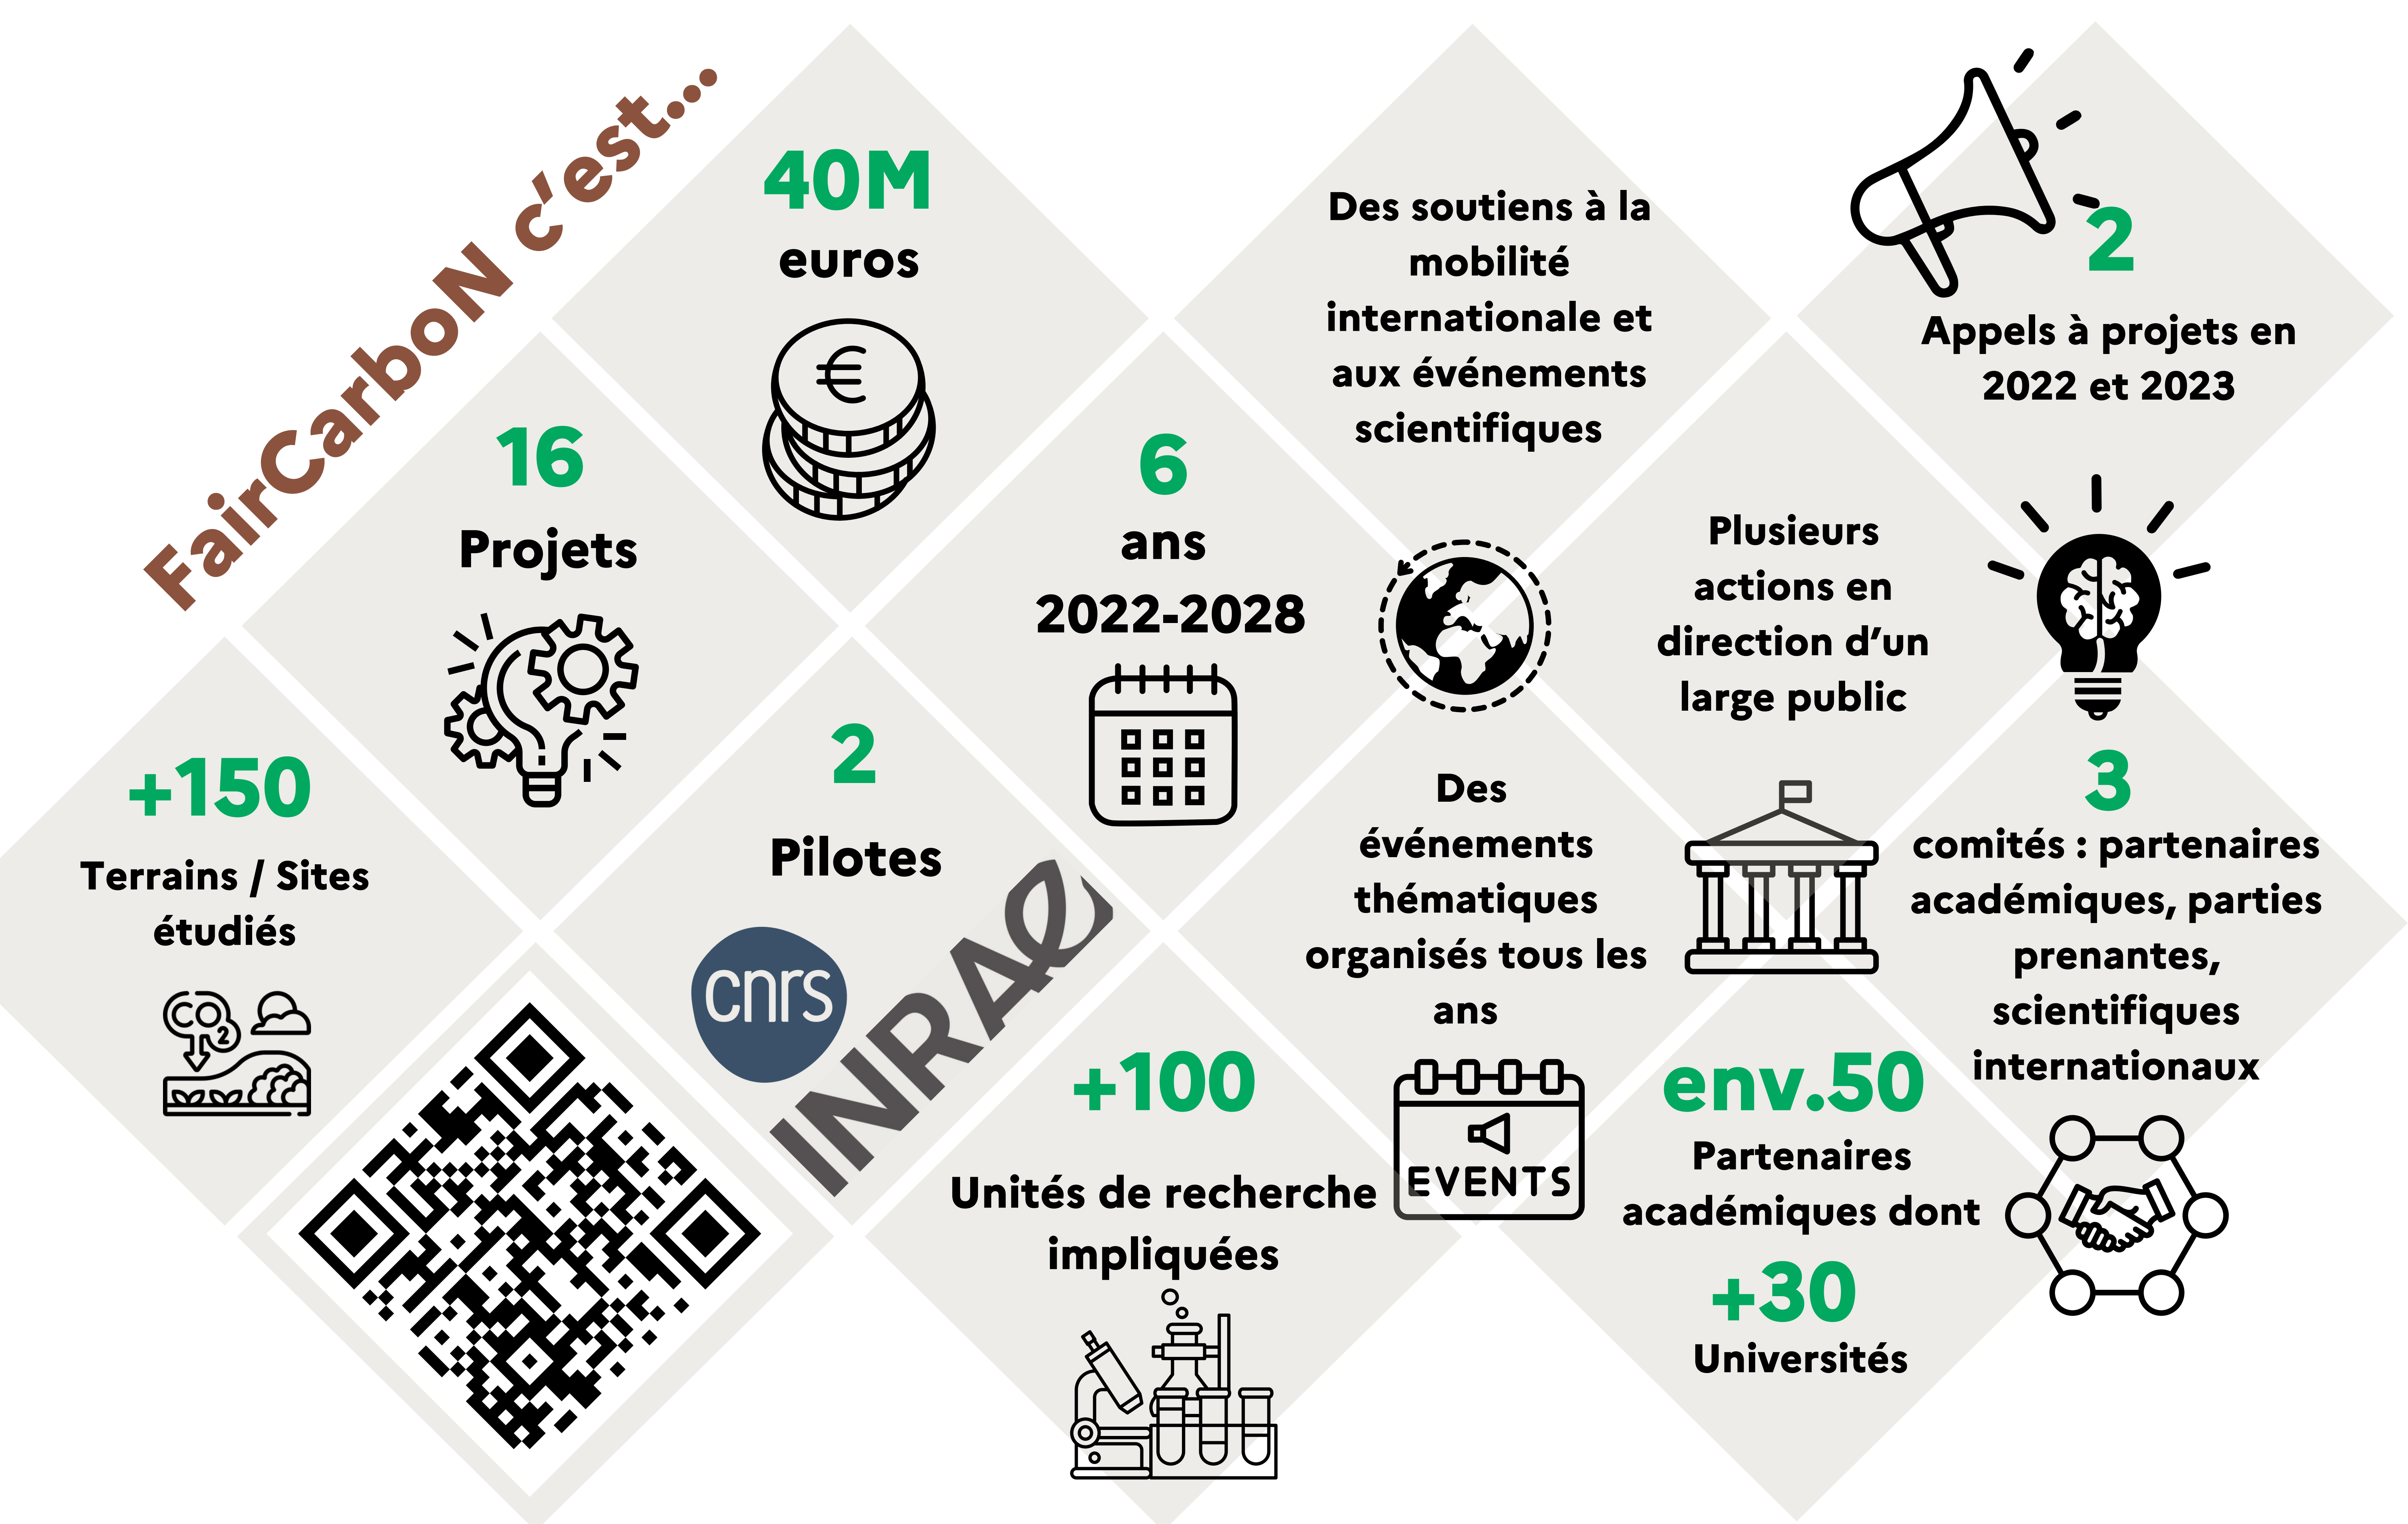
FairCarboN c'est...

40M
euros
€

16
Projets

+150
Terrains / Sites étudiés

$CO_2$

2
Pilotes

cnrs

INRAE

6
ans
2022-2028

Des soutiens à la mobilité internationale et aux événements scientifiques

2
Appels à projets en 2022 et 2023

Plusieurs actions en direction d'un large public

Des événements thématiques organisés tous les ans

EVENTS

3
comités : partenaires académiques, parties prenantes, scientifiques internationaux

+100
Unités de recherche impliquées

env.50
Partenaires académiques dont
+30
Universités